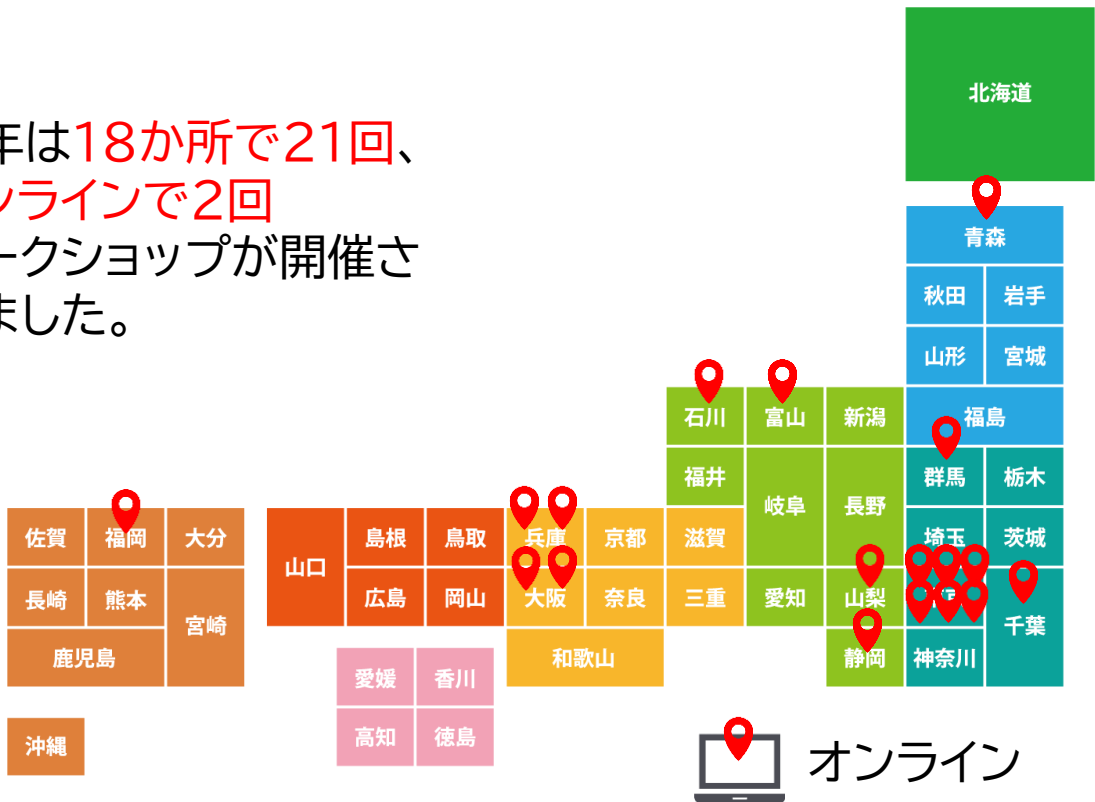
年は18か所で21回、
ンラインで2回
ークショップが開催さ
ました。

北海道
青森
秋田 岩手
山形 宮城
石川 富山 新潟 福島
福井 岐阜 長野 群馬 栃木
佐賀 福岡 大分 山口 島根 鳥取 兵庫 京都 滋賀 埼玉 茨城
長崎 熊本 宮崎 広島 岡山 大阪 奈良 三重 愛知 山梨 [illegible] 千葉
鹿児島 和歌山 静岡 神奈川
愛媛 香川
高知 徳島
沖縄

オンライン